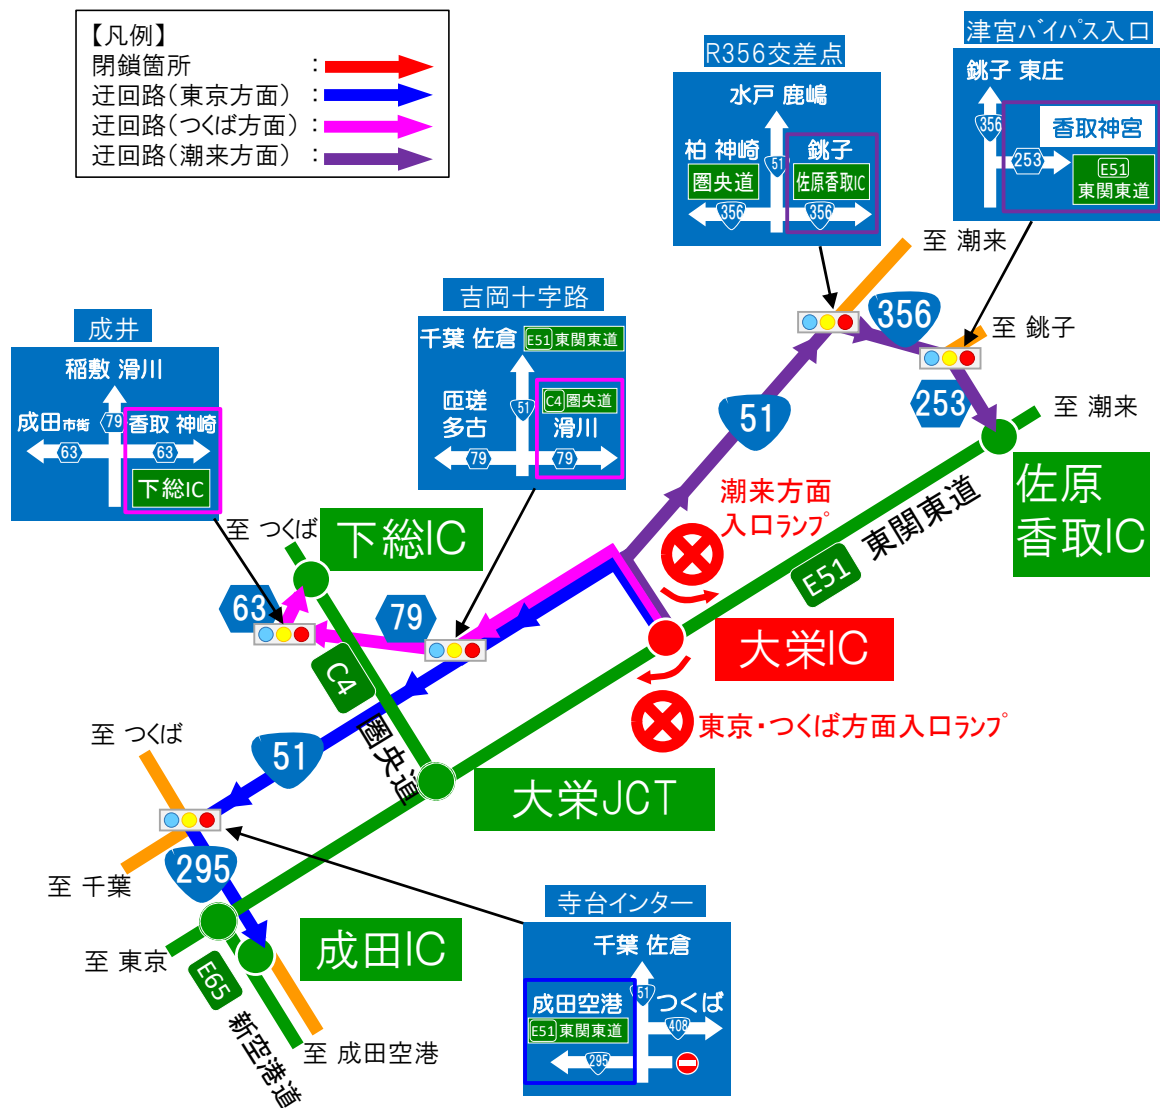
【凡例】
閉鎖箇所 ：
迂回路（東京方面）：
迂回路（つくば方面）：
迂回路（潮来方面）：

R356交差点
水戸 鹿嶋
柏 神崎
圏央道
銚子
佐原香取IC
51
356
356

津宮バイパス入口
銚子 東庄
香取神宮
356
253
E51
東関東道

至 潮来
356
至 銚子
253
至 潮来

吉岡十字路
千葉 佐倉
E51 東関東道
匝瑳
多古
51
C4 圏央道
滑川
79
79

成井
稲敷 滑川
成田市街
79
香取 神崎
63
63
下総IC

至 つくば
下総IC
63
79
51
潮来方面
入口ランプ
佐原
香取IC
東関東道
E51
大栄IC
東京・つくば方面入口ランプ
C4
圏央道
至 つくば
51
大栄JCT
至 千葉
295
至 東京
E65
新空港道
成田IC
至 成田空港

寺台インター
千葉 佐倉
成田空港
E51 東関東道
51
つくば
408
295